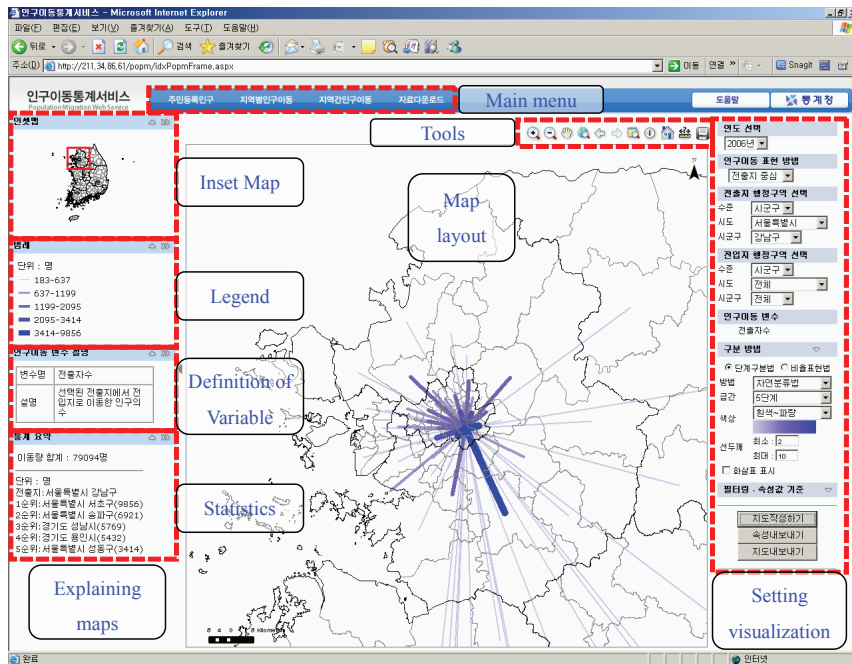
인구이동통계서비스 - Microsoft Internet Explorer

파일(F) 편집(E) 보기(V) 즐겨찾기(A) 도구(T) 도움말(H)

뒤로 검색 즐겨찾기

주소(D) http://211.34.86.61/popm/idxPopmFrame.aspx 이동 연결 Snagit

인구이동통계서비스
Population Migration Web Service

주민등록인구 지역별인구이동 지역간인구이동 자료다운로드

Main menu

도움말 통계청

Tools

인셋맵

Inset Map

Map layout

범례

단위 : 명
183-637
637-1199
1199-2095
2095-3414
3414-9856

Legend

인구이동 변수 설명

| 변수명 | 전출자수 |
|---|---|
| 설명 | 선택된 전출지에서 전입지로 이동한 인구의 수 |

Definition of Variable

통계 요약

이동량 합계 : 79094명

단위 : 명
전출지 : 서울특별시 강남구
1순위 : 서울특별시 서초구(9856)
2순위 : 서울특별시 송파구(6921)
3순위 : 경기도 성남시(5769)
4순위 : 경기도 용인시(5432)
5순위 : 서울특별시 성동구(3414)

Statistics

Explaining maps

Kilometers

연도 선택
2006년

인구이동 표현 방법
전출지 중심

전출지 행정구역 선택
수준 시군구
시도 서울특별시
시군구 강남구

전입지 행정구역 선택
수준 시군구
시도 전체
시군구 전체

인구이동 변수
전출자수

구분 방법
단계구분법 비율표현법
방법 자연분류법
급간 5단계
색상 흰색~파랑
선두께 최소 : 2 최대 : 10
화살표 표시

필터링 - 속성값 기준

지도작성하기
속성내보내기
지도내보내기

Setting visualization

완료 인터넷